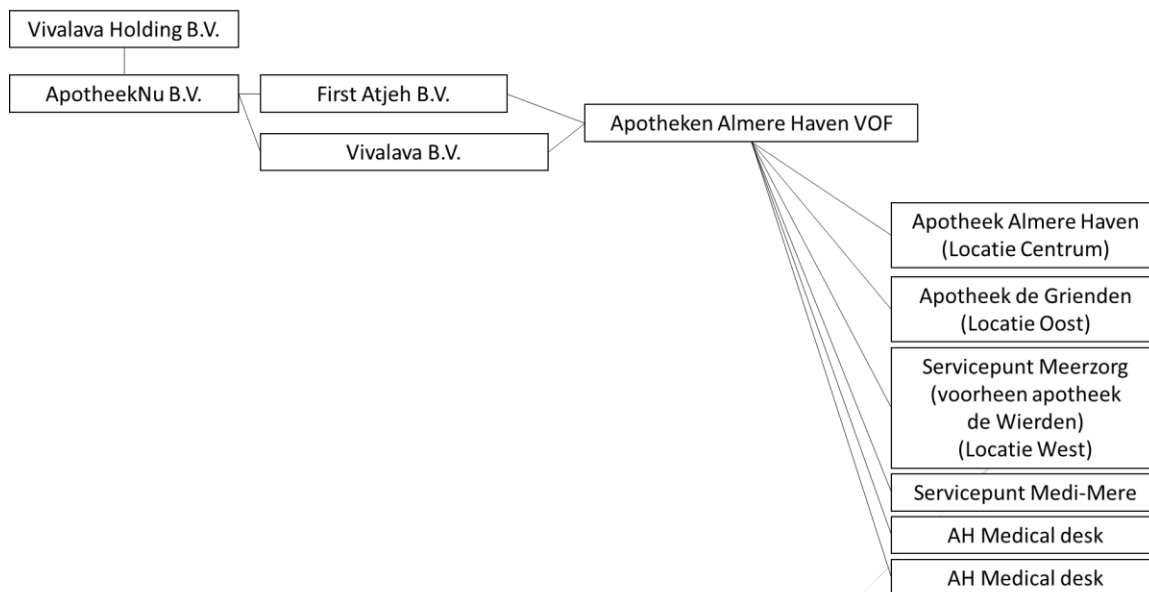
Vivalava Holding B.V.

ApotheekNu B.V.

First Atjeh B.V.

Vivalava B.V.

Apotheken Almere Haven VOF

Apotheek Almere Haven (Locatie Centrum)

Apotheek de Grienden (Locatie Oost)

Servicepunt Meerzorg (voorheen apotheek de Wierden) (Locatie West)

Servicepunt Medi-Mere

AH Medical desk

AH Medical desk